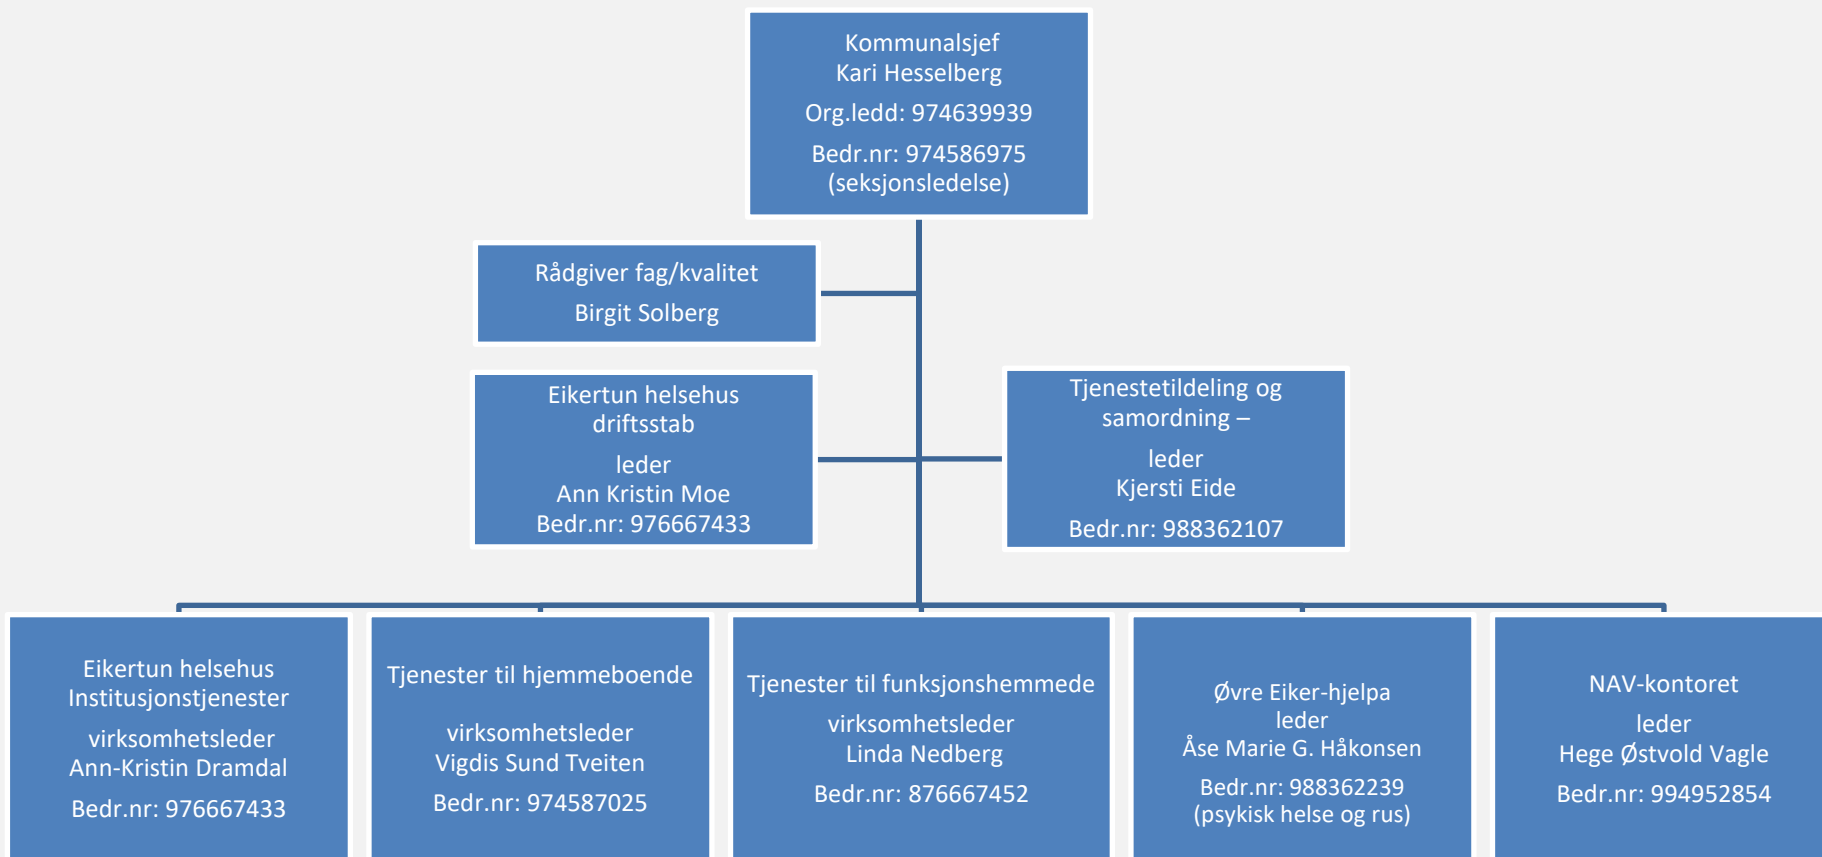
Kommunalsjef
Kari Hesselberg
Org.ledd: 974639939
Bedr.nr: 974586975
(seksjonsledelse)

Rådgiver fag/kvalitet
Birgit Solberg

Eikertun helsehus driftsstab
leder
Ann Kristin Moe
Bedr.nr: 976667433

Tjenestetildeling og samordning –
leder
Kjersti Eide
Bedr.nr: 988362107

Eikertun helsehus Institusjonstjenester
virksomhetsleder
Ann-Kristin Dramdal
Bedr.nr: 976667433

Tjenester til hjemmeboende
virksomhetsleder
Vigdis Sund Tveiten
Bedr.nr: 974587025

Tjenester til funksjonshemmede
virksomhetsleder
Linda Nedberg
Bedr.nr: 876667452

Øvre Eiker-hjelpa
leder
Åse Marie G. Håkonsen
Bedr.nr: 988362239
(psykisk helse og rus)

NAV-kontoret
leder
Hege Østvold Vagle
Bedr.nr: 994952854